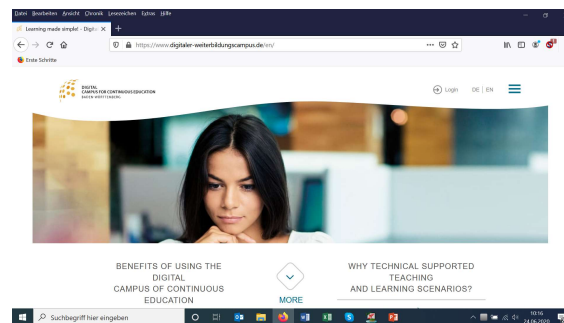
Datei Bearbeiten Ansicht Chronik Lesezeichen Extras Hilfe

Learning made simple! - Digit ×  +

https://www.digitaler-weiterbildungscampus.de/en/

Erste Schritte

DIGITAL CAMPUS FOR CONTINUOUS EDUCATION BADEN-WÜRTTEMBERG

Login  DE | EN

BENEFITS OF USING THE DIGITAL CAMPUS OF CONTINUOUS EDUCATION

MORE

WHY TECHNICAL SUPPORTED TEACHING AND LEARNING SCENARIOS?

Suchbegriff hier eingeben

10:16
24.06.2020